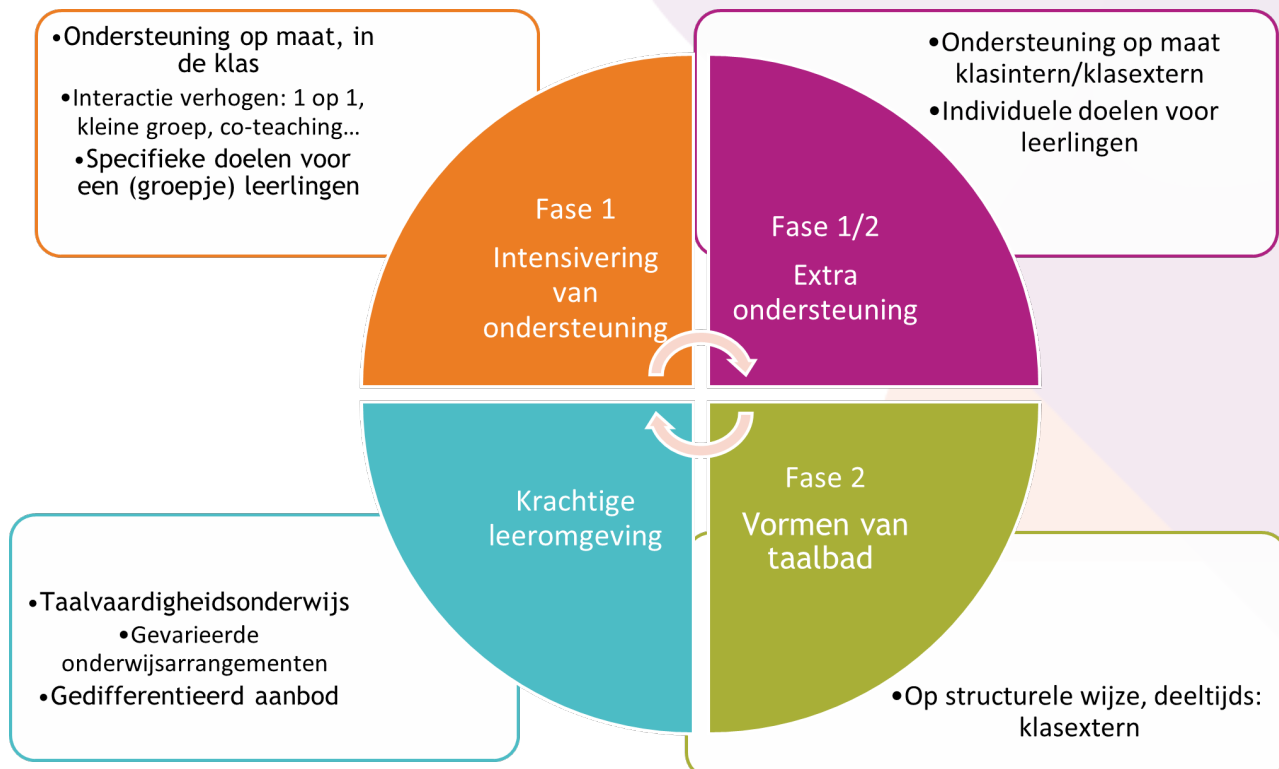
•Ondersteuning op maat, in de klas
•Interactie verhogen: 1 op 1, kleine groep, co-teaching…
•Specifieke doelen voor een (groepje) leerlingen

•Ondersteuning op maat klasintern/klasextern
•Individuele doelen voor leerlingen

Fase 1
Intensivering van ondersteuning

Fase 1/2
Extra ondersteuning

Krachtige leeromgeving

Fase 2
Vormen van taalbad

•Taalvaardigheidsonderwijs
•Gevarieerde onderwijsarrangementen
•Gedifferentieerd aanbod

•Op structurele wijze, deeltijds: klasextern